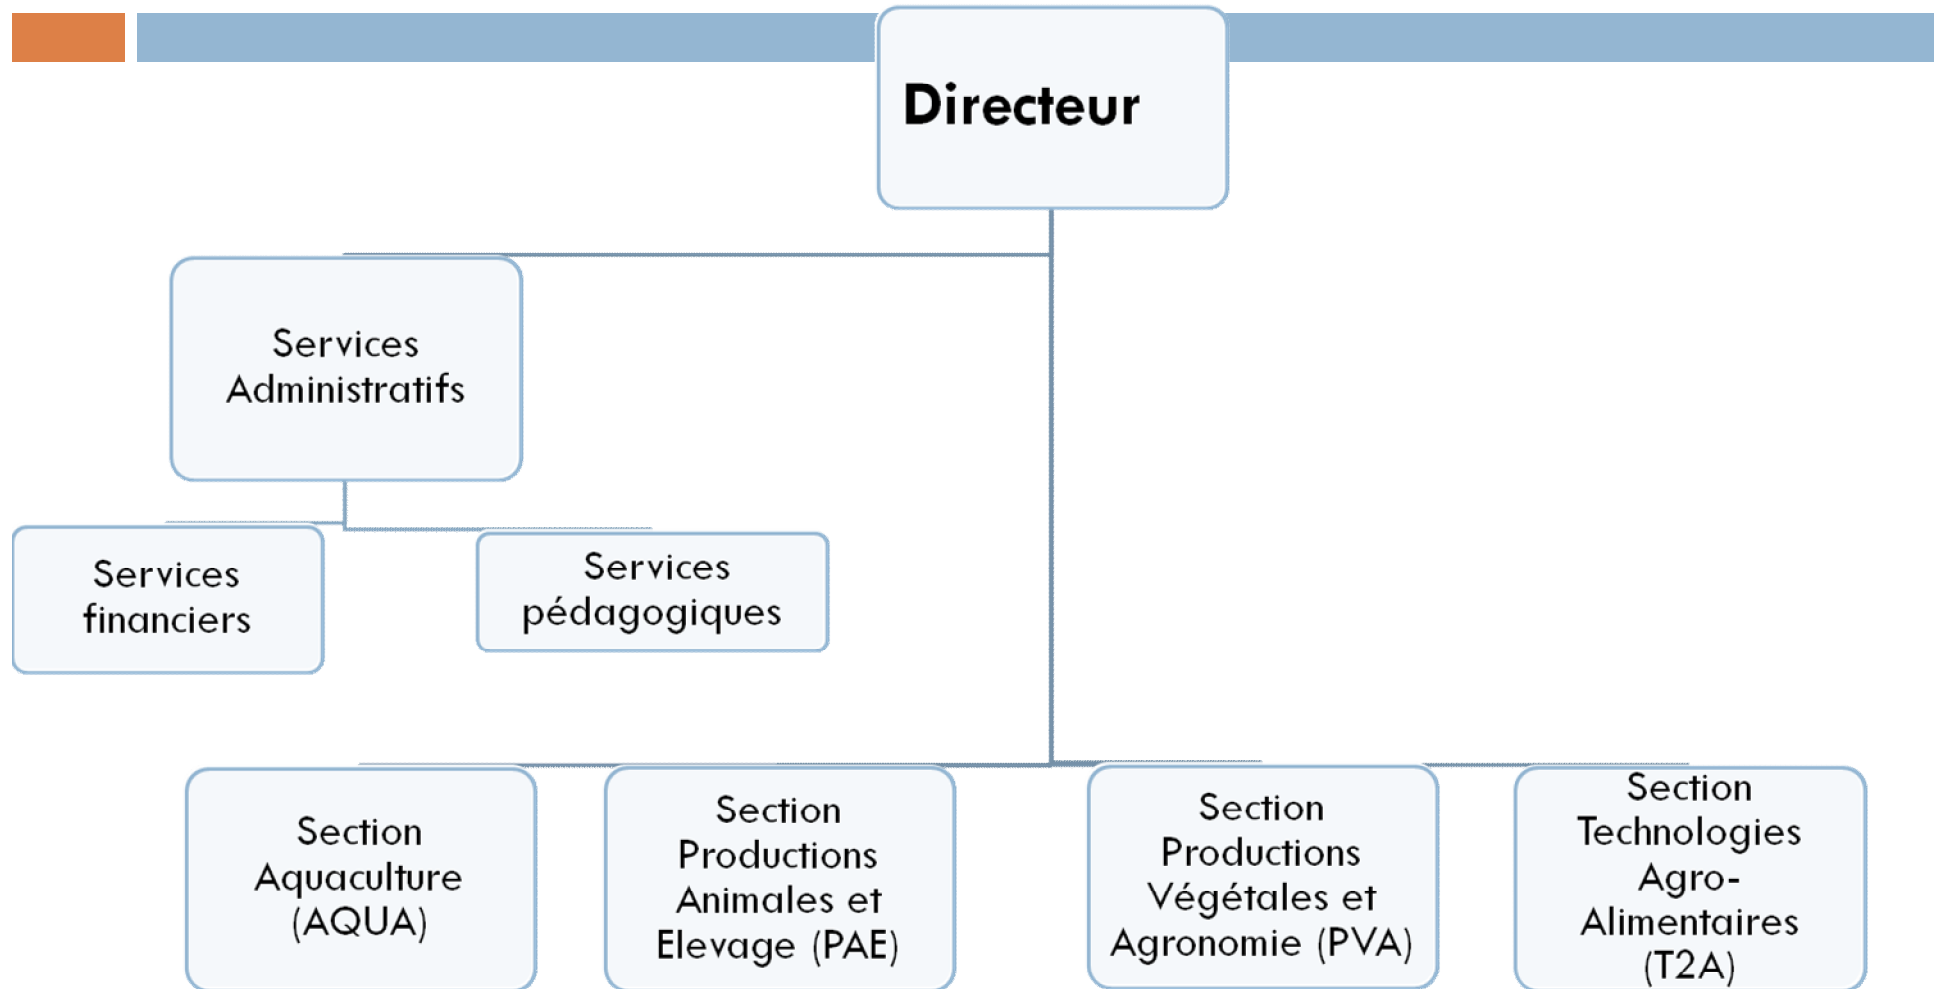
Directeur

Services Administratifs

Services financiers

Services pédagogiques

Section Aquaculture (AQUA)

Section Productions Animales et Elevage (PAE)

Section Productions Végétales et Agronomie (PVA)

Section Technologies Agro-Alimentaires (T2A)